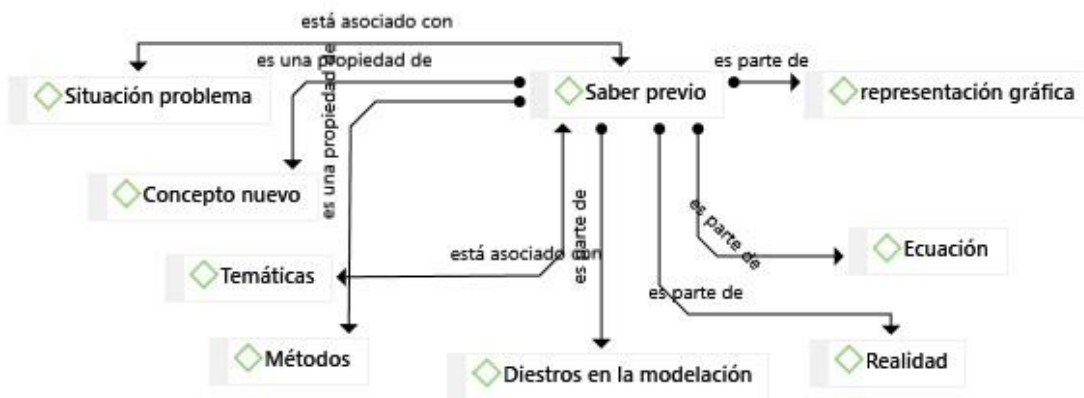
está asociado con

es una propiedad de

Situación problema

Saber previo

es parte de

representación gráfica

es una propiedad de

Concepto nuevo

es parte de

es parte de

Ecuación

está asociado con

Temáticas

es parte de

Métodos

Diestros en la modelación

Realidad